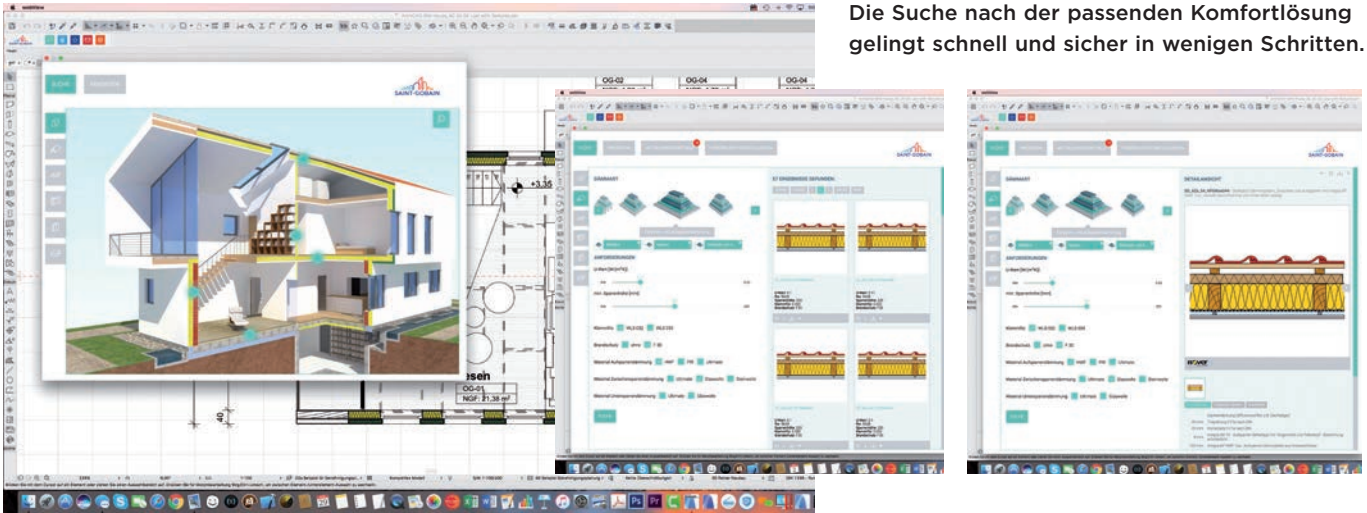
Die Suche nach der passenden Komfortlösung gelingt schnell und sicher in wenigen Schritten.

SAINT-GOBAIN

OG-02
OG-04
OG-04

+3,35

esen
OG-01
NGF: 21,38 m²

40

SAINT-GOBAIN

DÄMMART

ANFORDERUNGEN

SAINT-GOBAIN

DÄMMART

ANFORDERUNGEN

DETAILANSICHT

ISOVER